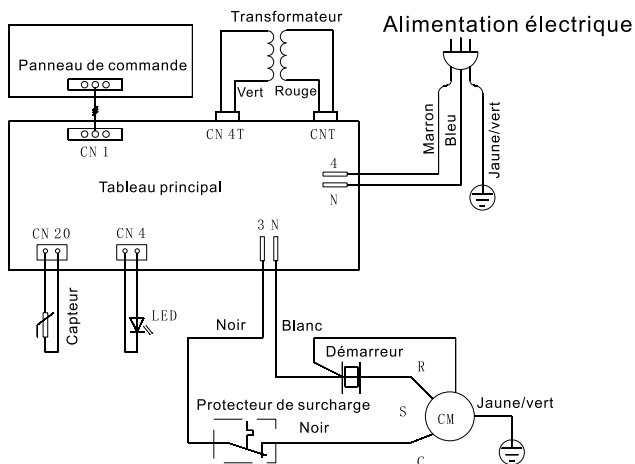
Transformateur

Alimentation électrique

Panneau de commande

Vert

Rouge

CN 4T

CNT

CN 1

Marron

Bleu

Jaune/vert

4

N

Tableau principal

CN 20

CN 4

3 N

Capteur

LED

Noir

Blanc

Démarreur

R

Protecteur de surcharge

S

CM

Jaune/vert

Noir

C